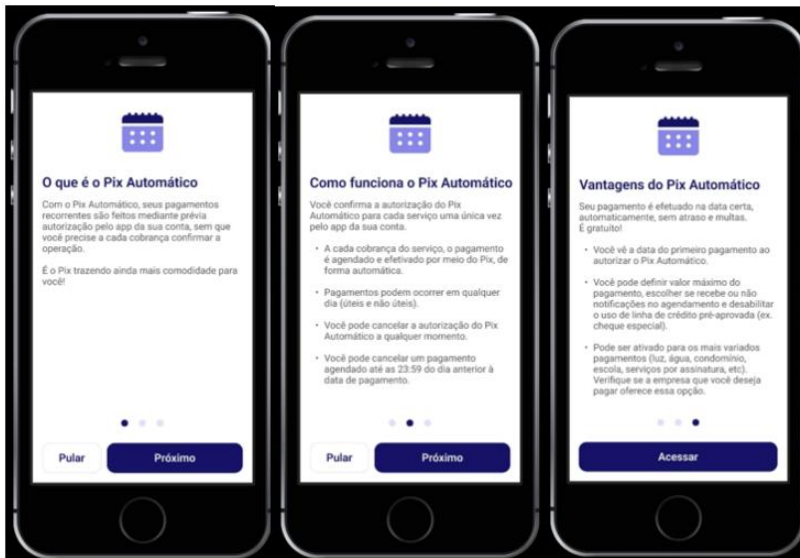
O que é o Pix Automático

Com o Pix Automático, seus pagamentos recorrentes são feitos mediante prévia autorização pelo app da sua conta, sem que você precise a cada cobrança confirmar a operação.

É o Pix trazendo ainda mais comodidade para você!

Pular

Próximo

Como funciona o Pix Automático

Você confirma a autorização do Pix Automático para cada serviço uma única vez pelo app da sua conta.

- A cada cobrança do serviço, o pagamento é agendado e efetivado por meio do Pix, de forma automática.
- Pagamentos podem ocorrer em qualquer dia (úteis e não úteis).
- Você pode cancelar a autorização do Pix Automático a qualquer momento.
- Você pode cancelar um pagamento agendado até as 23:59 do dia anterior à data de pagamento.

Pular

Próximo

Vantagens do Pix Automático

Seu pagamento é efetuado na data certa, automaticamente, sem atraso e multas. É gratuito!

- Você vê a data do primeiro pagamento ao autorizar o Pix Automático.
- Você pode definir valor máximo do pagamento, escolher se recebe ou não notificações no agendamento e desabilitar o uso de linha de crédito pré-aprovada (ex. cheque especial).
- Pode ser ativado para os mais variados pagamentos (luz, água, condomínio, escola, serviços por assinatura, etc). Verifique se a empresa que você deseja pagar oferece essa opção.

Acessar